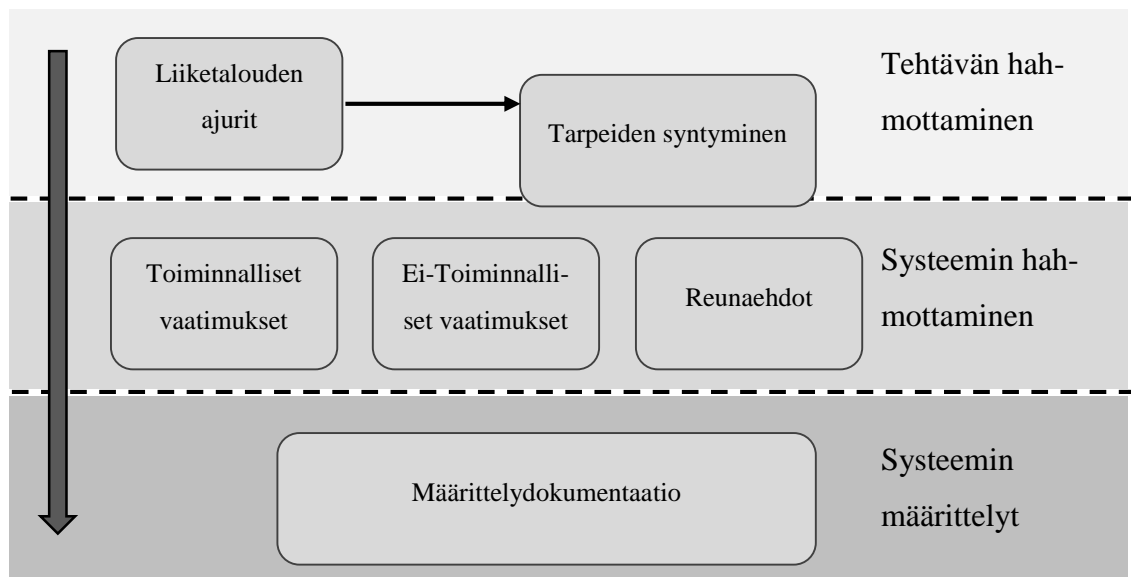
Liiketalouden ajurit

Tarpeiden syntyminen

Tehtävän hahmottaminen

Toiminnalliset vaatimukset

Ei-Toiminnalliset vaatimukset

Reunaehdot

Systeemin hahmottaminen

Määrittelydokumentaatio

Systeemin määrittelyt